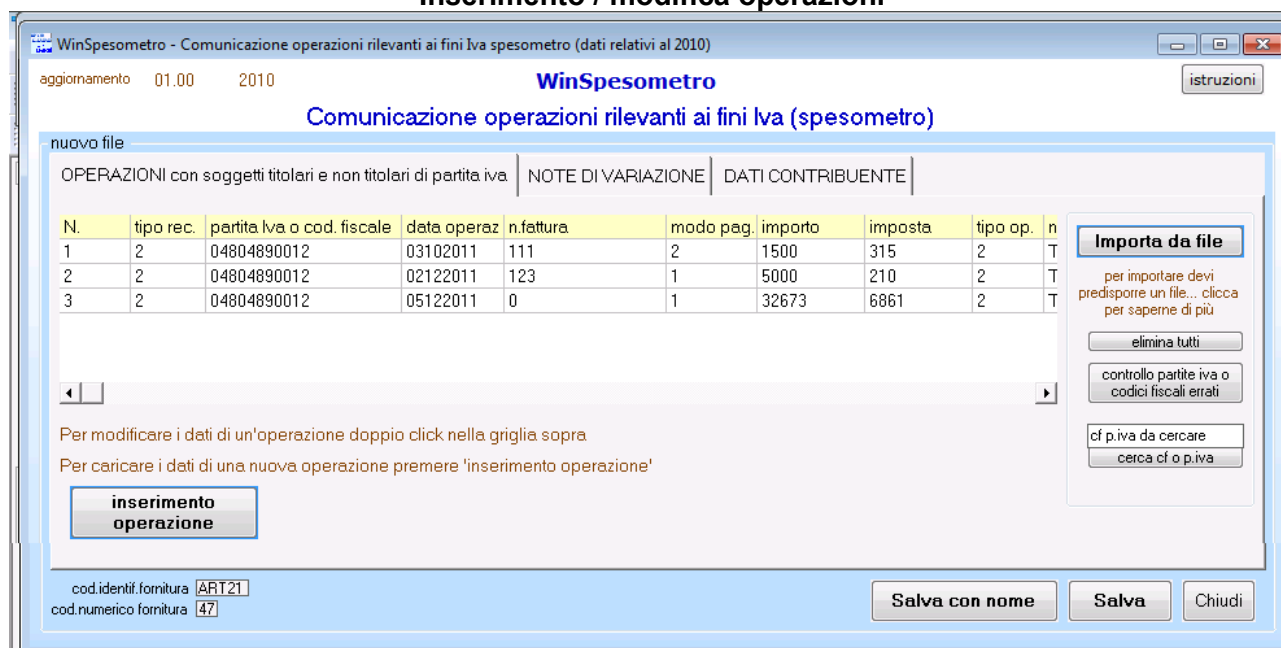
Inserimento / modifica operazioni

WinSpesometro - Comunicazione operazioni rilevanti ai fini Iva spesometro (dati relativi al 2010)

aggiornamento 01.00 2010

WinSpesometro

istruzioni

Comunicazione operazioni rilevanti ai fini Iva (spesometro)

nuovo file

OPERAZIONI con soggetti titolari e non titolari di partita iva | NOTE DI VARIAZIONE | DATI CONTRIBUENTE

| N. | tipo rec. | partita Iva o cod. fiscale | data operaz | n.fattura | modo pag. | importo | imposta | tipo op. | n |
|---|---|---|---|---|---|---|---|---|---|
| 1 | 2 | 04804890012 | 03102011 | 111 | 2 | 1500 | 315 | 2 | T |
| 2 | 2 | 04804890012 | 02122011 | 123 | 1 | 5000 | 210 | 2 | T |
| 3 | 2 | 04804890012 | 05122011 | 0 | 1 | 32673 | 6861 | 2 | T |

Importa da file

per importare devi predisporre un file... clicca per saperne di più

elimina tutti

controllo partite iva o codici fiscali errati

Per modificare i dati di un'operazione doppio click nella griglia sopra

Per caricare i dati di una nuova operazione premere 'inserimento operazione'

cf p.iva da cercare

cerca cf o p.iva

inserimento operazione

cod.identif.fornitura ART21
cod.numerico fornitura 47

Salva con nome

Salva

Chiudi